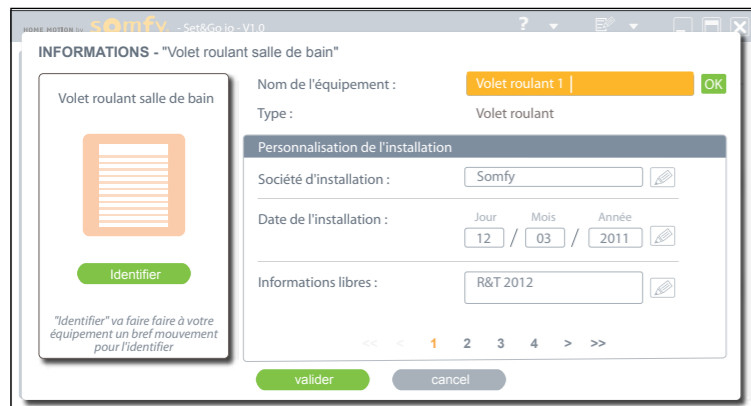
HOME MOTION by somfy - Set&Go io - V1.0

?

INFORMATIONS - "Volet roulant salle de bain"

Volet roulant salle de bain

Identifier

"Identifier" va faire faire à votre équipement un bref mouvement pour l'identifier

Nom de l'équipement : Volet roulant 1

OK

Type : Volet roulant

Personnalisation de l'installation

Société d'installation : Somfy

Date de l'installation : Jour 12 / Mois 03 / Année 2011

Informations libres : R&T 2012

<< < 1 2 3 4 > >>

valider

cancel